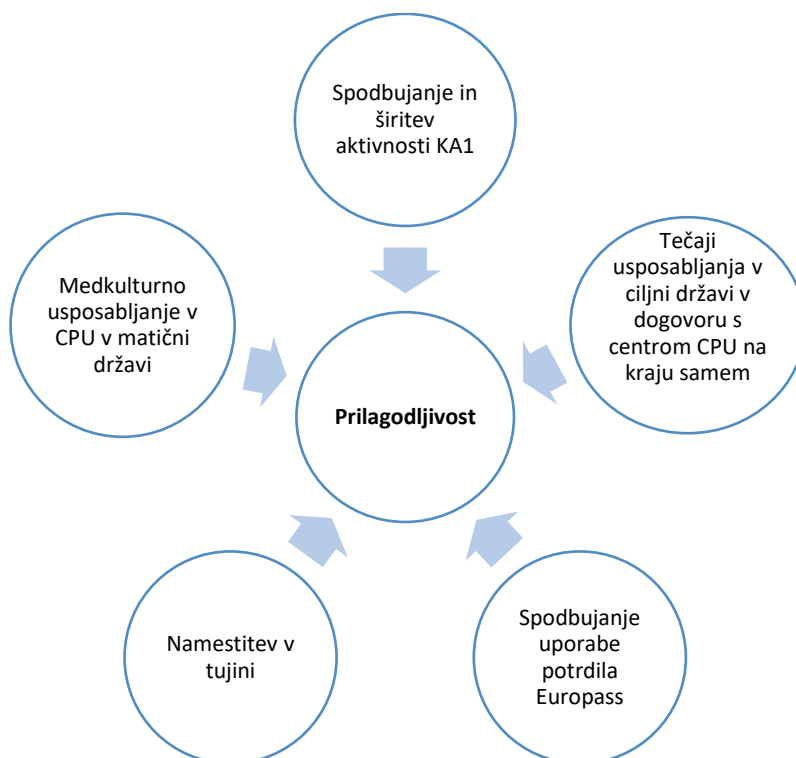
Spodbujanje in širitev aktivnosti KA1

Medkulturno usposabljanje v CPU v matični državi

Tečaji usposabljanja v ciljni državi v dogovoru s centrom CPU na kraju samem

**Prilagodljivost**

Namestitev v tujini

Spodbujanje uporabe potrdila Europass